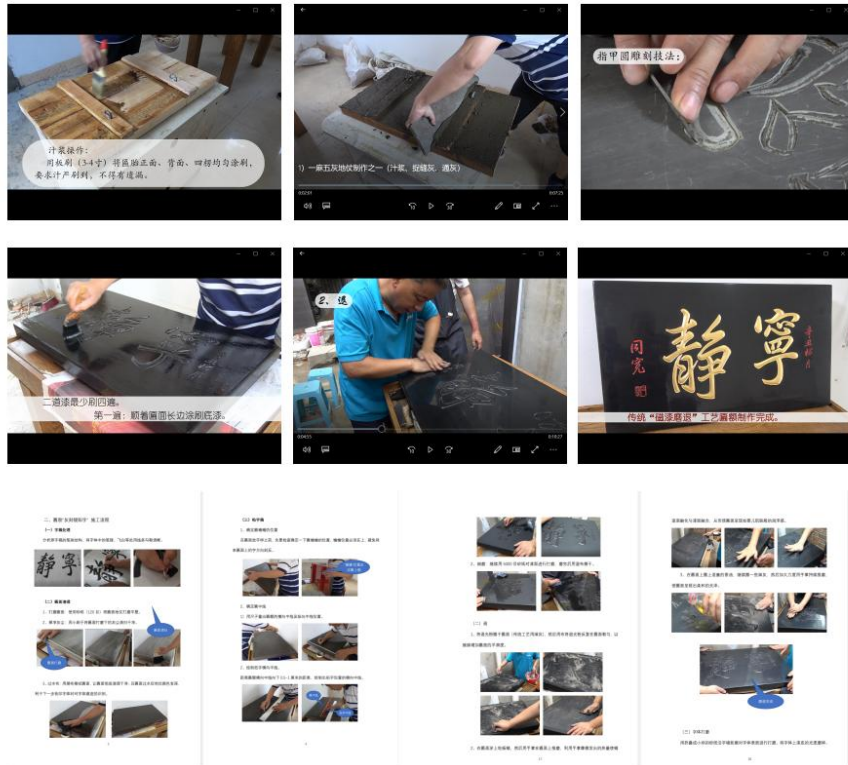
汁浆操作：
用板刷（3-4寸）将匾胎正面、背面、四楞均匀涂刷，要求汁严刷到，不得有遗漏。

1）一麻五灰地仗制作之一（汁浆，捉缝灰，通灰）

指甲圆雕刻技法：

二道漆是少刷四遍。
第一遍：顺着匾圆长边涂刷底漆。

2、退

宁静
同宽
辛丑仲夏

传统“磨漆磨退”工艺匾额制作完成。